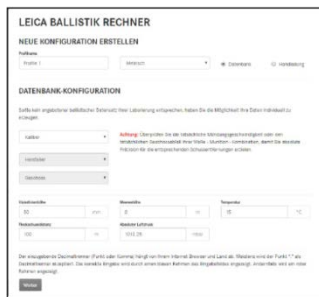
LEICA BALLISTIK RECHNER

NEUE KONFIGURATION ERSTELLEN

Profilname

Profil 1

Metrisch

Datenbank

Handeingabe

DATENBANK-KONFIGURATION

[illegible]

Kaliber

Hersteller

Geschoss

Achtung: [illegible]

Geschossgewicht

Meereshöhe

Temperatur

Fleckschussdistanz

Absoluter Luftdruck

m

°C

mbar

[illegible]

Weiter